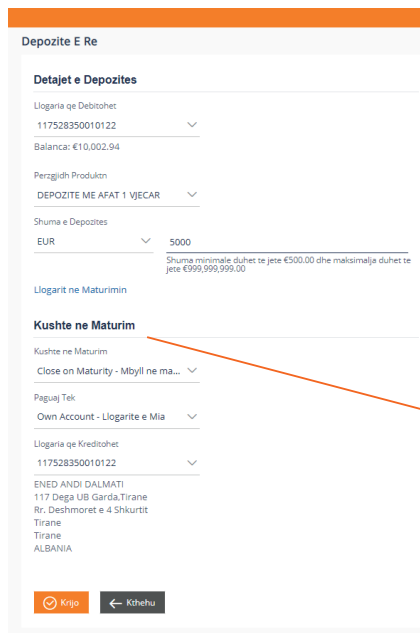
Depozite E Re

Detajet e Depozites

Llogaria qe Debitohet

117528350010122

Balanca: €10,002.94

Perzgjidh Produktn

DEPOZITE ME AFAT 1 VJECAR

Shuma e Depozites

EUR

5000

Shuma minimale duhet te jete €500.00 dhe maksimalja duhet te jete €999,999,999.00

Llogarit ne Maturimin

Kushte ne Maturim

Kushte ne Maturim

Close on Maturity - Mbyll ne ma...

Paguaj Tek

Own Account - Llogarite e Mia

Llogaria qe Kreditohet

117528350010122

ENED ANDI DALMATI
117 Dega UB Garda,Tirane
Rr. Deshmoret e 4 Shkurtit
Tirane
Tirane
ALBANIA

Krijo

Kthehu